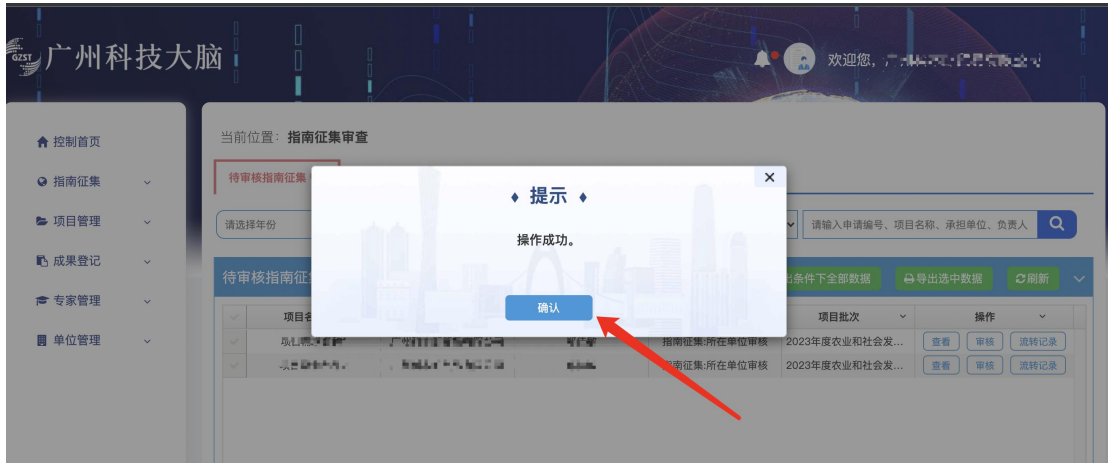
GZST 广州科技大脑

欢迎您，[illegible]

控制首页
指南征集
项目管理
成果登记
专家管理
单位管理

当前位置：指南征集审查

待审核指南征集

请选择年份

请输入申请编号、项目名称、承担单位、负责人

待审核指南征

出条件下全部数据
导出选中数据
刷新

| | 项目名 | | | | 项目批次 | 操作 |
|---|---|---|---|---|---|---|
| | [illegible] | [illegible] | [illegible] | 指南征集:所在单位审核 | 2023年度农业和社会发... | 查看 审核 流转记录 |
| | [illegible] | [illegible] | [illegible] | 指南征集:所在单位审核 | 2023年度农业和社会发... | 查看 审核 流转记录 |

♦ 提示 ♦

操作成功。

确认

×